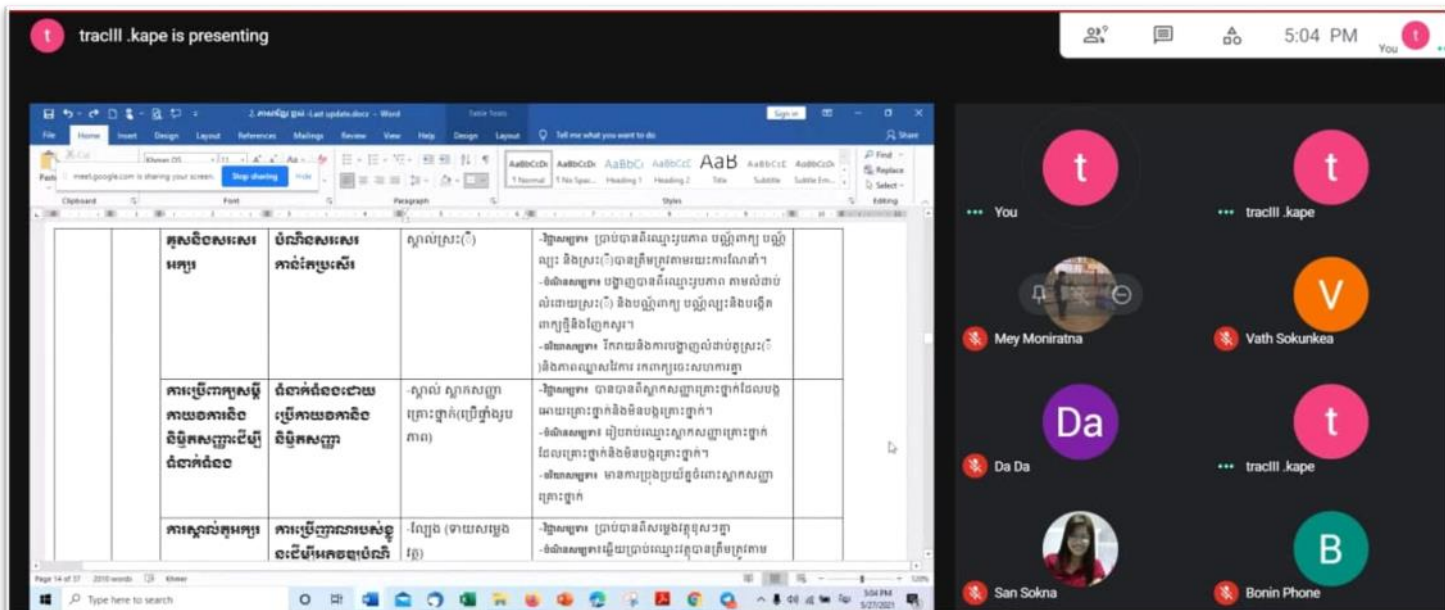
t tracIII .kape is presenting

5:04 PM You t

2.ភាសាខ្មែរ ថ្នាក់ -Last update.docx - Word Table Tools Sign in

File Home Insert Design Layout References Mailings Review View Help Design Layout Tell me what you want to do Share

meet.google.com is sharing your screen. Stop sharing Hide

Clipboard Font Paragraph Styles Editing

AaBbCcDc 1 Normal AaBbCcDc 1 No Spac... AaBbC Heading 1 AaBbCcC Heading 2 AaB Title AaBbCcC Subtitle AaBbCcDc Subtle Em...

Find Replace Select

| | គូសនិងសរសេរអក្សរ | បំណិនសរសេរកាន់តែប្រសើរ | ស្គាល់ស្រៈ(ិ) | -វិជ្ជាសម្បទា៖ ប្រាប់បានពីឈ្មោះរូបភាព បញ្ចេញពាក្យ បញ្ចេញឈ្មោះ និងស្រៈ(ិ)បានត្រឹមត្រូវតាមរយៈការណែនាំ។ -បំណិនសម្បទា៖ បង្ហាញបានពីឈ្មោះរូបភាព តាមលំដាប់លំដោយស្រៈ(ិ) និងបញ្ចេញពាក្យ បញ្ចេញឈ្មោះនិងបង្កើតពាក្យថ្មីនិងផ្សែកស្សរ។ -ឥរិយាសម្បទា៖ រីករាយនិងការបង្ហាញលំដាប់តួស្រៈ(ិ)និងភាពឈ្លាសវៃការ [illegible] | |
| | ការប្រើពាក្យសម្ដីកាយវិការនិងនិមិត្តសញ្ញាដើម្បីជំទាក់ជំនួល | ជំទាក់ជំនួលដោយប្រើកាយវិការនិងនិមិត្តសញ្ញា | -ស្គាល់ ស្លាកសញ្ញាគ្រោះថ្នាក់(ប្រើផ្ទាំងរូបភាព) | -វិជ្ជាសម្បទា៖ បានបានពីស្លាកសញ្ញាគ្រោះថ្នាក់ដែលបង្កឲ្យមានគ្រោះថ្នាក់និងមិនបង្កគ្រោះថ្នាក់។ -បំណិនសម្បទា៖ រៀបរាប់ឈ្មោះស្លាកសញ្ញាគ្រោះថ្នាក់ដែលគ្រោះថ្នាក់និងមិនបង្កគ្រោះថ្នាក់។ -ឥរិយាសម្បទា៖ មានការប្រុងប្រយ័ត្នចំពោះស្លាកសញ្ញាគ្រោះថ្នាក់ | |
| | ការស្គាល់តួអក្សរ | ការប្រើញាណរបស់ខ្លួនដើម្បីអភិវឌ្ឍបំណិ | -ល្បែង (ទាយសម្លេង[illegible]) | -វិជ្ជាសម្បទា៖ ប្រាប់បានពីសម្លេងផ្សេងៗគ្នា -បំណិនសម្បទា៖ឆ្លើយប្រាប់ឈ្មោះវត្ថុបានត្រឹមត្រូវតាម | |

Page 14 of 37 2010 words Khmer

Type here to search

5:04 PM 5/27/2021

t You
t tracIII .kape
Mey Moniratna
V Vath Sokunkea
Da Da Da
t tracIII .kape
San Sokna
B Bonin Phone